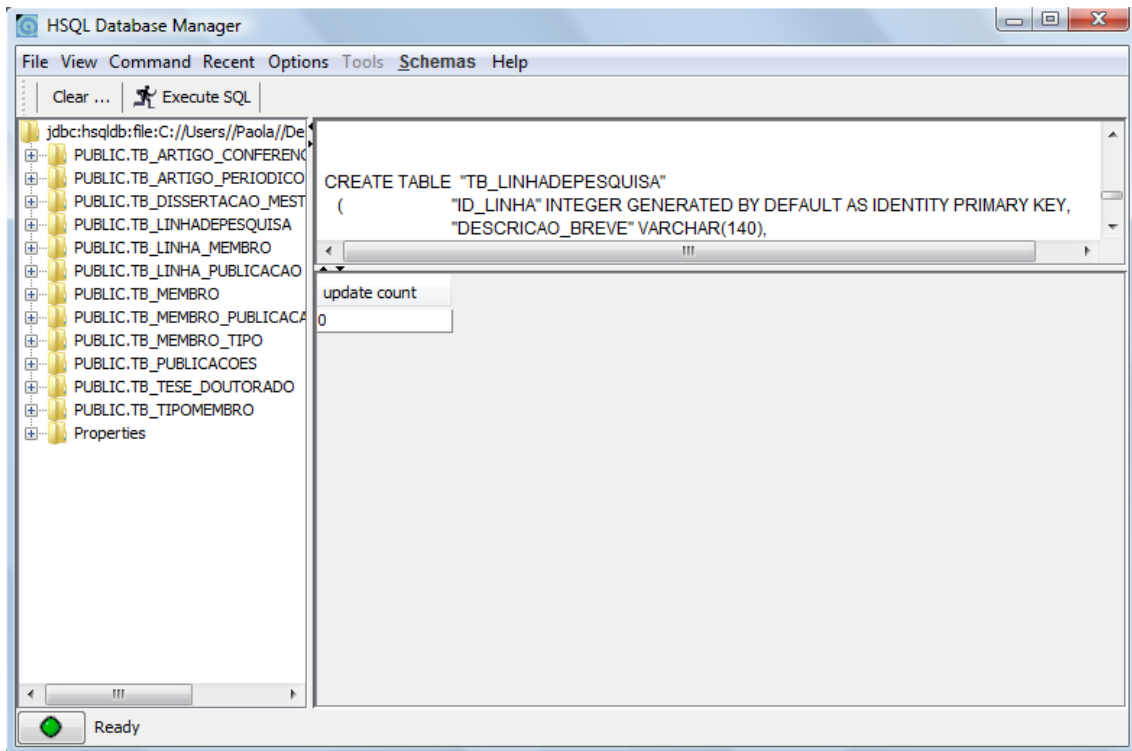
HSQL Database Manager

File View Command Recent Options Tools Schemas Help

Clear ... Execute SQL

jdbc:hsqldb:file:C://Users//Paola//De
PUBLIC.TB_ARTIGO_CONFERENC
PUBLIC.TB_ARTIGO_PERIODICO
PUBLIC.TB_DISSERTACAO_MEST
PUBLIC.TB_LINHADEPESQUISA
PUBLIC.TB_LINHA_MEMBRO
PUBLIC.TB_LINHA_PUBLICACAO
PUBLIC.TB_MEMBRO
PUBLIC.TB_MEMBRO_PUBLICACA
PUBLIC.TB_MEMBRO_TIPO
PUBLIC.TB_PUBLICACOES
PUBLIC.TB_TESE_DOUTORADO
PUBLIC.TB_TIPOMEMBRO
Properties

CREATE TABLE "TB_LINHADEPESQUISA"
( "ID_LINHA" INTEGER GENERATED BY DEFAULT AS IDENTITY PRIMARY KEY,
"DESCRICAO_BREVE" VARCHAR(140),

| update count |
|---|
| 0 |

Ready